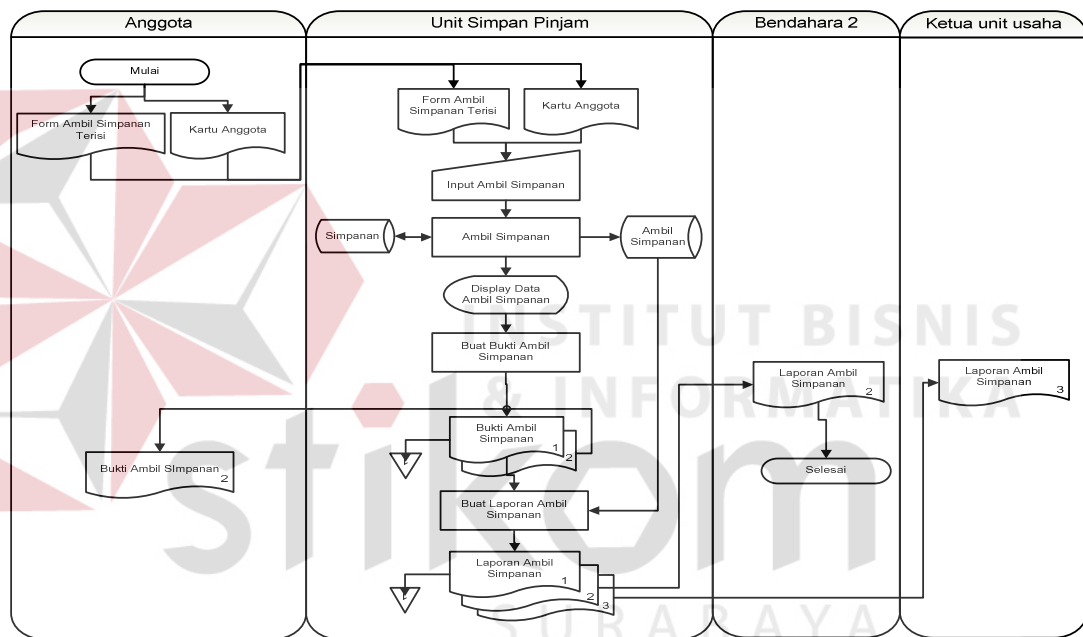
Anggota

Unit Simpan Pinjam

Bendahara 2

Ketua unit usaha

Mulai

Form Ambil Simpanan Terisi

Kartu Anggota

Form Ambil Simpanan Terisi

Kartu Anggota

Input Ambil Simpanan

Simpanan

Ambil Simpanan

Ambil Simpanan

Display Data Ambil Simpanan

INSTITUT BISNIS

Buat Bukti Ambil Simpanan

& INFORMATIKA

Laporan Ambil Simpanan 2

Laporan Ambil Simpanan 3

Bukti Ambil Simpanan 1 2

F

Bukti Ambil SImpanan 2

Selesai

stikom

Buat Laporan Ambil Simpanan

Laporan Ambil Simpanan 1 2 3

F

SURABAYA